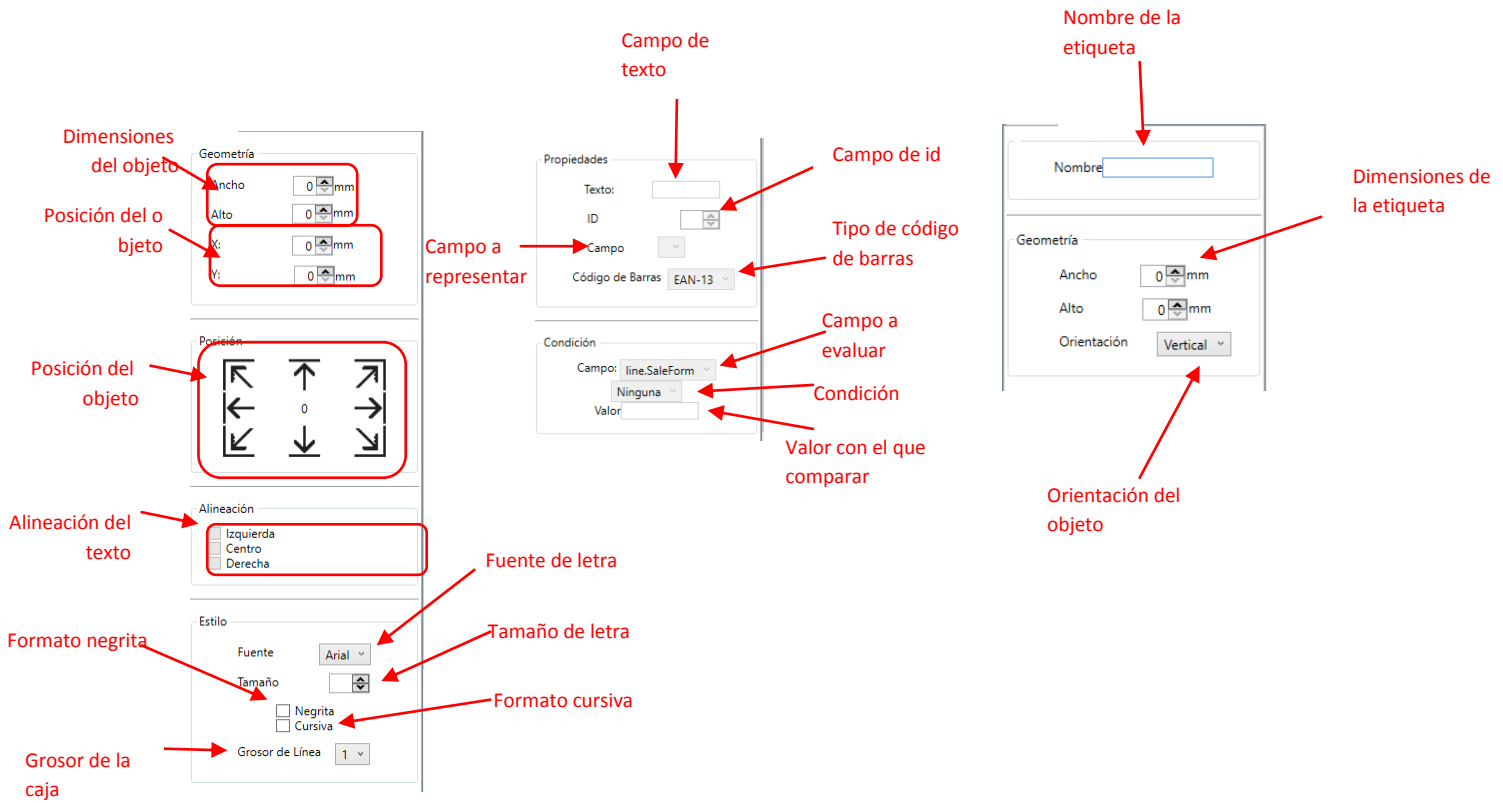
Dimensiones del objeto

Geometría
Ancho 0 mm
Alto 0 mm

Posición del o bjeto

X: 0 mm
Y: 0 mm

Posición

Posición del objeto

0

Alineación

Alineación del texto

Izquierda
Centro
Derecha

Estilo

Formato negrita

Fuente Arial
Tamaño

Negrita
Cursiva

Grosor de la caja

Grosor de Línea 1

Fuente de letra

Tamaño de letra

Formato cursiva

Campo de texto

Propiedades
Texto:
ID
Campo
Código de Barras EAN-13

Campo de id

Campo a representar

Tipo de código de barras

Condición
Campo: line.SaleForm
Ninguna
Valor

Campo a evaluar

Condición

Valor con el que comparar

Nombre de la etiqueta

Nombre

Dimensiones de la etiqueta

Geometría
Ancho 0 mm
Alto 0 mm
Orientación Vertical

Orientación del objeto